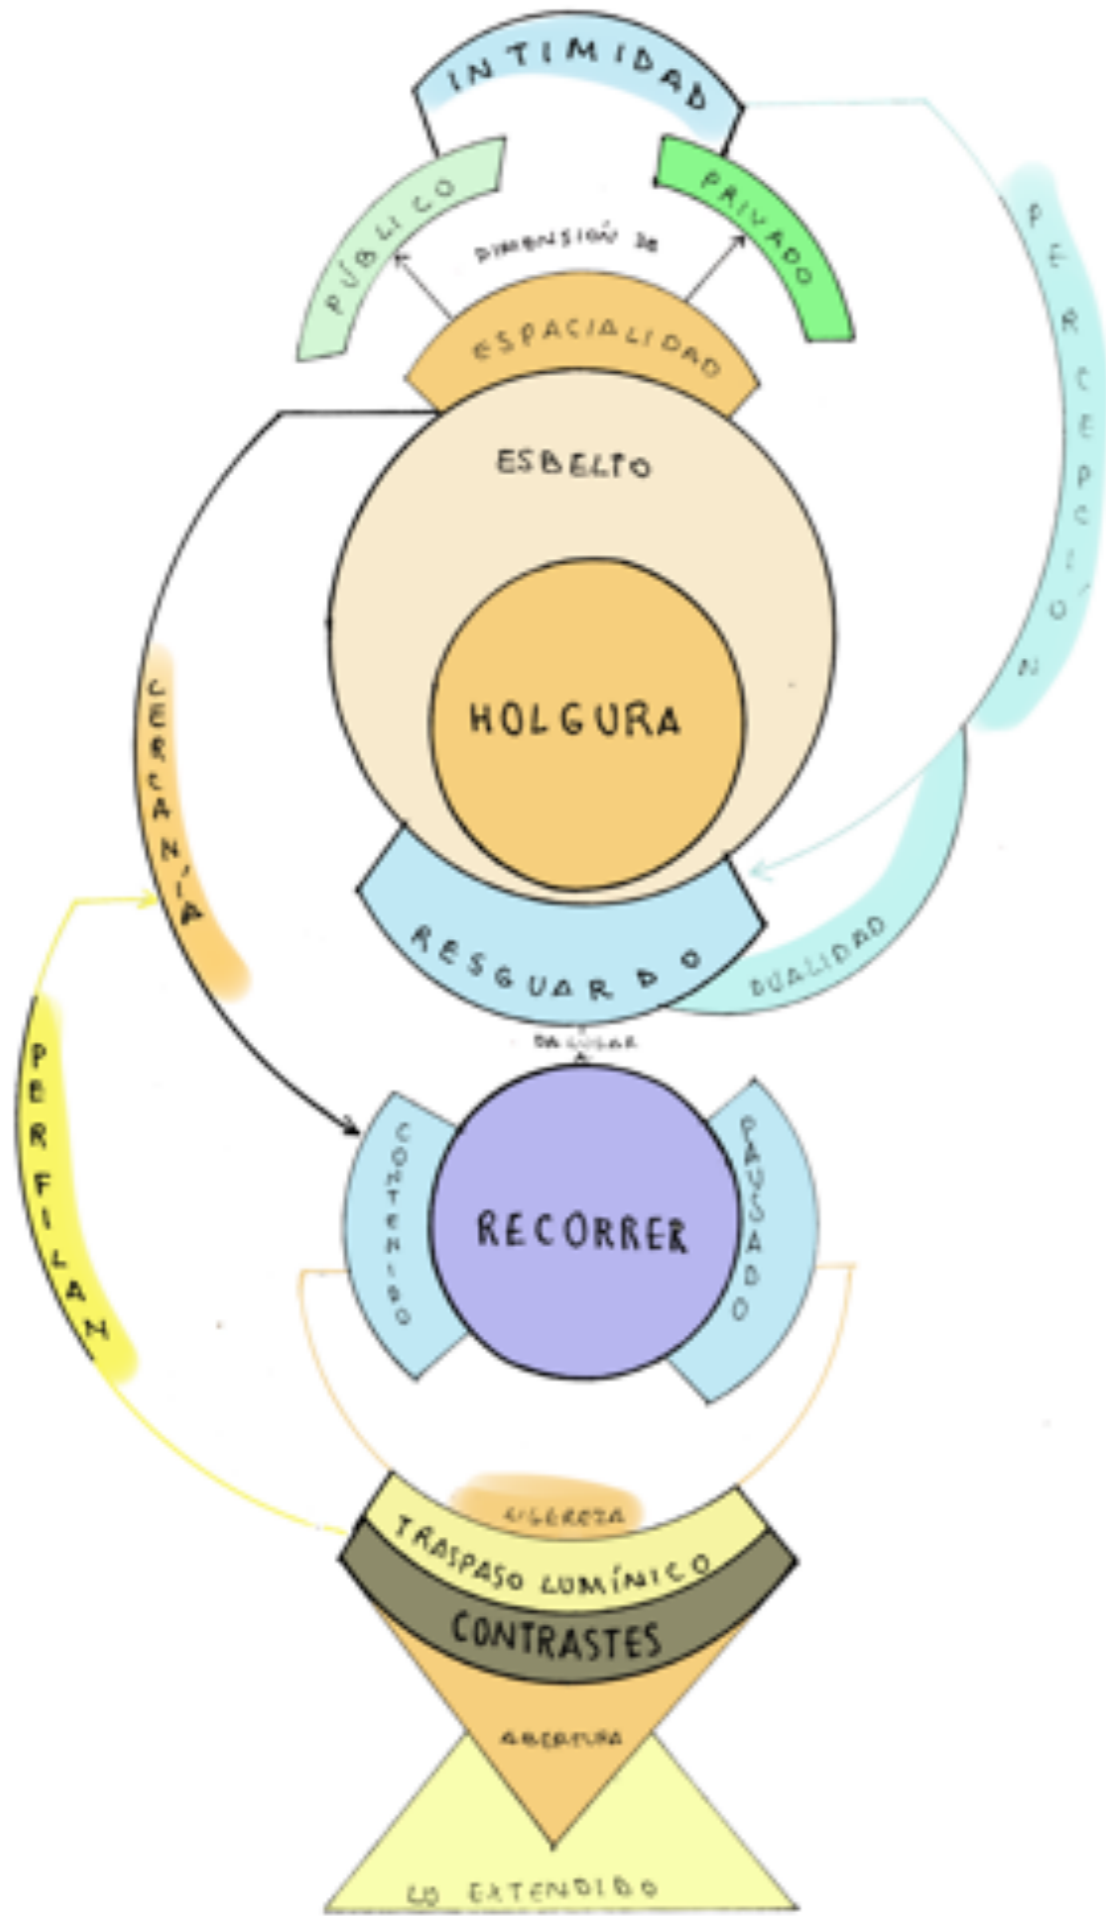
INTIMIDAD

PÚBLICO

PRIVADO

DIMENSIÓN DE

ESPACIALIDAD

PERCEPCIÓN

ESBELTO

HOLGURA

CERCANÍA

RESGUARDO

DUALIDAD

DA LUGAR A

PERFILAN

CONTENIDO

RECORRER

PAUSADO

LIGEREZA

TRASPASO LUMÍNICO

CONTRASTES

ABERTURA

LO EXTENDIDO